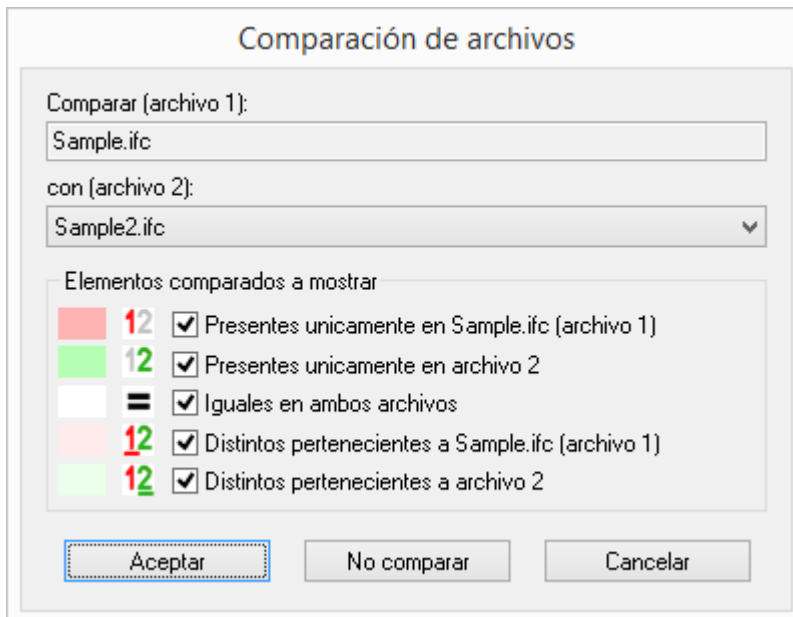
Comparación de archivos

Comparar (archivo 1):

Sample.ifc

con (archivo 2):

Sample2.ifc

Elementos comparados a mostrar

12 Presentes unicamente en Sample.ifc (archivo 1)

12 Presentes unicamente en archivo 2

= Iguales en ambos archivos

12 Distintos pertenecientes a Sample.ifc (archivo 1)

12 Distintos pertenecientes a archivo 2

Aceptar | No comparar | Cancelar